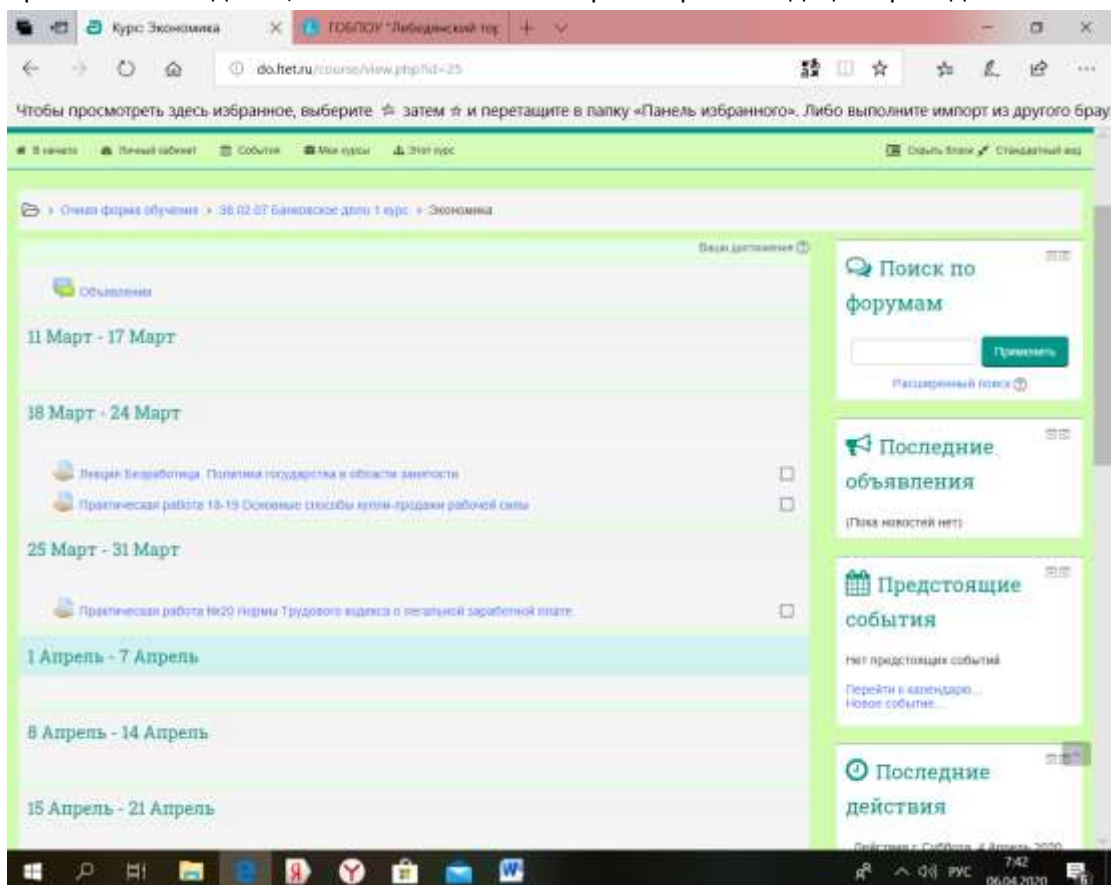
Курс: Экономика
ГОБПОУ "Лебедянский тор
do.ltet.ru/course/view.php?id=25
Чтобы просмотреть здесь избранное, выберите ☆ затем ☆ и перетащите в папку «Панель избранного». Либо выполните импорт из другого брау

В начало Личный кабинет События Мои курсы Этот курс
Скрыть блоки Стандартный вид

Очная форма обучения > 38.02.07 Банковское дело 1 курс > Экономика

Ваши достижения

Объявления

11 Март - 17 Март

18 Март - 24 Март

Лекция Безработица. Политика государства в области занятости
Практическая работа 18-19 Основные способы купли-продажи рабочей силы

25 Март - 31 Март

Практическая работа №20 Нормы Трудового кодекса о легальной заработной плате

1 Апрель - 7 Апрель

8 Апрель - 14 Апрель

15 Апрель - 21 Апрель

Поиск по форумам

Применить

Расширенный поиск

Последние объявления

(Пока новостей нет)

Предстоящие события

Нет предстоящих событий

Перейти к календарю...
Новое событие...

Последние действия

Действия с Суббота, 4 Апрель 2020

РУС 7:42 06.04.2020